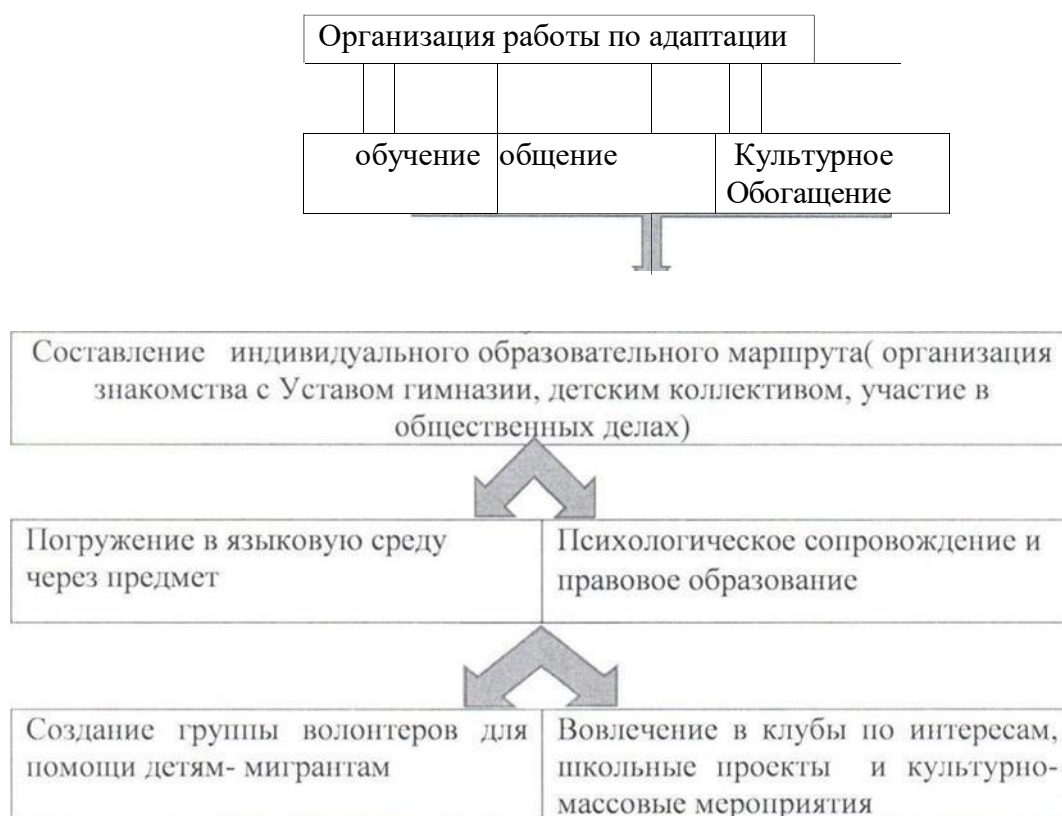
Организация работы по адаптации

обучение

общение

Культурное Обогащение

Составление индивидуального образовательного маршрута( организация знакомства с Уставом гимназии, детским коллективом, участие в общественных делах)

Погружение в языковую среду через предмет

Психологическое сопровождение и правовое образование

Создание группы волонтеров для помощи детям- мигрантам

Вовлечение в клубы по интересам, школьные проекты и культурно-массовые мероприятия